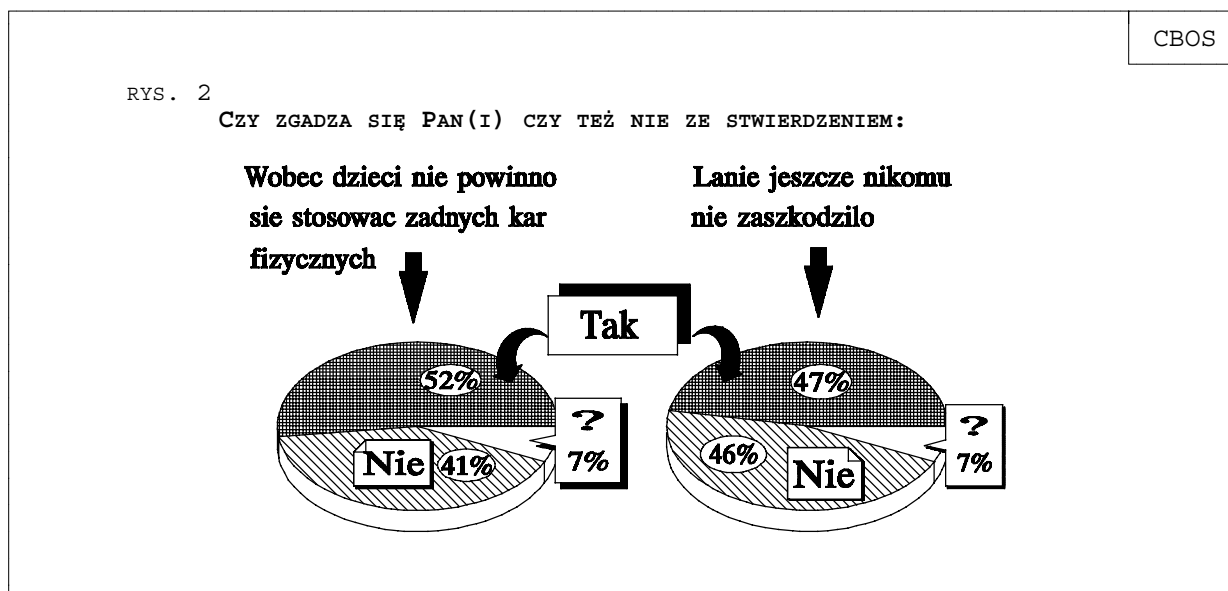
CBOS

RYS. 2

CZY ZGADZA SIĘ PAN(I) CZY TEŻ NIE ZE STWIERDZENIEM:

Wobec dzieci nie powinno sie stosowac zadnych kar fizycznych

Lanie jeszcze nikomu nie zaszkodzilo

Tak

52%

Nie

41%

?

7%

47%

46%

Nie

?

7%